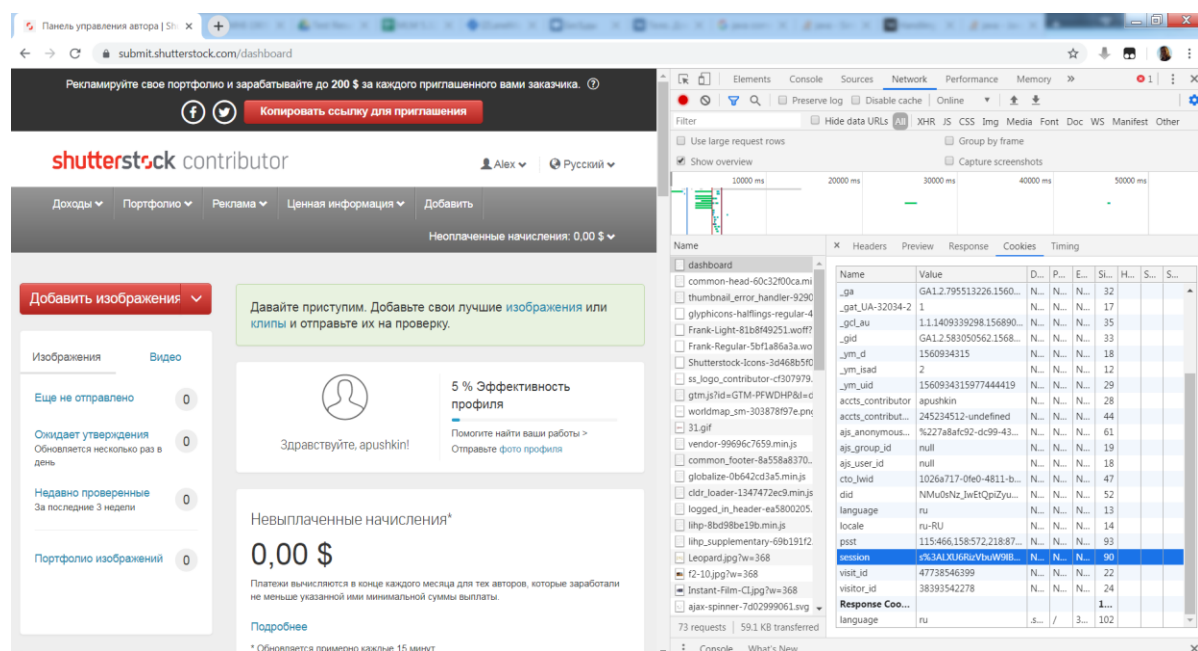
Панель управления автора | Sh ×
submit.shutterstock.com/dashboard

Рекламируйте свое портфолио и зарабатывайте до 200 $ за каждого приглашенного вами заказчика.

Копировать ссылку для приглашения

shutterstock contributor

Alex
Русский

Доходы Портфолио Реклама Ценная информация Добавить

Неоплаченные начисления: 0,00 $

Добавить изображения

Давайте приступим. Добавьте свои лучшие изображения или клипы и отправьте их на проверку.

Изображения Видео

Еще не отправлено 0

Ожидает утверждения 0
Обновляется несколько раз в день

Недавно проверенные 0
За последние 3 недели

Портфолио изображений 0

Здравствуйте, apushkin!

5 % Эффективность профиля

Помогите найти ваши работы >
Отправьте фото профиля

Невыплаченные начисления*

0,00 $

Платежи вычисляются в конце каждого месяца для тех авторов, которые заработали не меньше указанной ими минимальной суммы выплаты.

Подробнее

* Обновляется примерно каждые 15 минут

Elements Console Sources Network Performance Memory »
Preserve log Disable cache Online
Filter Hide data URLs All XHR JS CSS Img Media Font Doc WS Manifest Other
Use large request rows Group by frame
Show overview Capture screenshots
10000 ms 20000 ms 30000 ms 40000 ms 50000 ms

Name
dashboard
common-head-60c32f00ca.mi
thumbnail_error_handler-9290
glyphicons-halflings-regular-4
Frank-Light-81b8f49251.woff?
Frank-Regular-5bf1a86a3a.wo
Shutterstock-Icons-3d468b5f0
ss_logo_contributor-cf307979.
gtm.js?id=GTM-PFWDHP&l=d
worldmap_sm-303878f97e.pn
31.gif
vendor-99696c7659.min.js
common_footer-8a558a8370.
globalize-0b642cd3a5.min.js
cldr_loader-1347472ec9.min.js
logged_in_header-ea5800205.
lihp-8bd98be19b.min.js
lihp_supplementary-69b191f2
Leopard.jpg?w=368
f2-10.jpg?w=368
Instant-Film-CI.jpg?w=368
ajax-spinner-7d02999061.svg

73 requests | 59.1 KB transferred

Headers Preview Response Cookies Timing

| Name | Value | D... | P... | E... | Si... | H... | S... | S... |
|---|---|---|---|---|---|---|---|---|
| _ga | GA1.2.795513226.1560... | N... | N... | N... | 32 | | | |
| _gat_UA-32034-2 | 1 | N... | N... | N... | 17 | | | |
| _gcl_au | 1.1.1409339298.156890... | N... | N... | N... | 35 | | | |
| _gid | GA1.2.583050562.1568... | N... | N... | N... | 33 | | | |
| _ym_d | 1560934315 | N... | N... | N... | 18 | | | |
| _ym_isad | 2 | N... | N... | N... | 12 | | | |
| _ym_uid | 1560934315977444419 | N... | N... | N... | 29 | | | |
| accts_contributor | apushkin | N... | N... | N... | 28 | | | |
| accts_contribut... | 245234512-undefined | N... | N... | N... | 44 | | | |
| ajs_anonymous... | %227a8afc92-dc99-43... | N... | N... | N... | 61 | | | |
| ajs_group_id | null | N... | N... | N... | 19 | | | |
| ajs_user_id | null | N... | N... | N... | 18 | | | |
| cto_lwid | 1026a717-0fe0-4811-b... | N... | N... | N... | 47 | | | |
| did | NMu0sNz_IwEtQpiZyu... | N... | N... | N... | 52 | | | |
| language | ru | N... | N... | N... | 13 | | | |
| locale | ru-RU | N... | N... | N... | 14 | | | |
| psst | 115:466,158:572,218:87... | N... | N... | N... | 93 | | | |
| session | s%3ALXU6RizVbuW9IB... | N... | N... | N... | 90 | | | |
| visit_id | 47738546399 | N... | N... | N... | 22 | | | |
| visitor_id | 38393542278 | N... | N... | N... | 24 | | | |
| Response Coo... | | | | | 1... | | | |
| language | ru | .s... | / | 3... | 102 | | | |

Console What's New